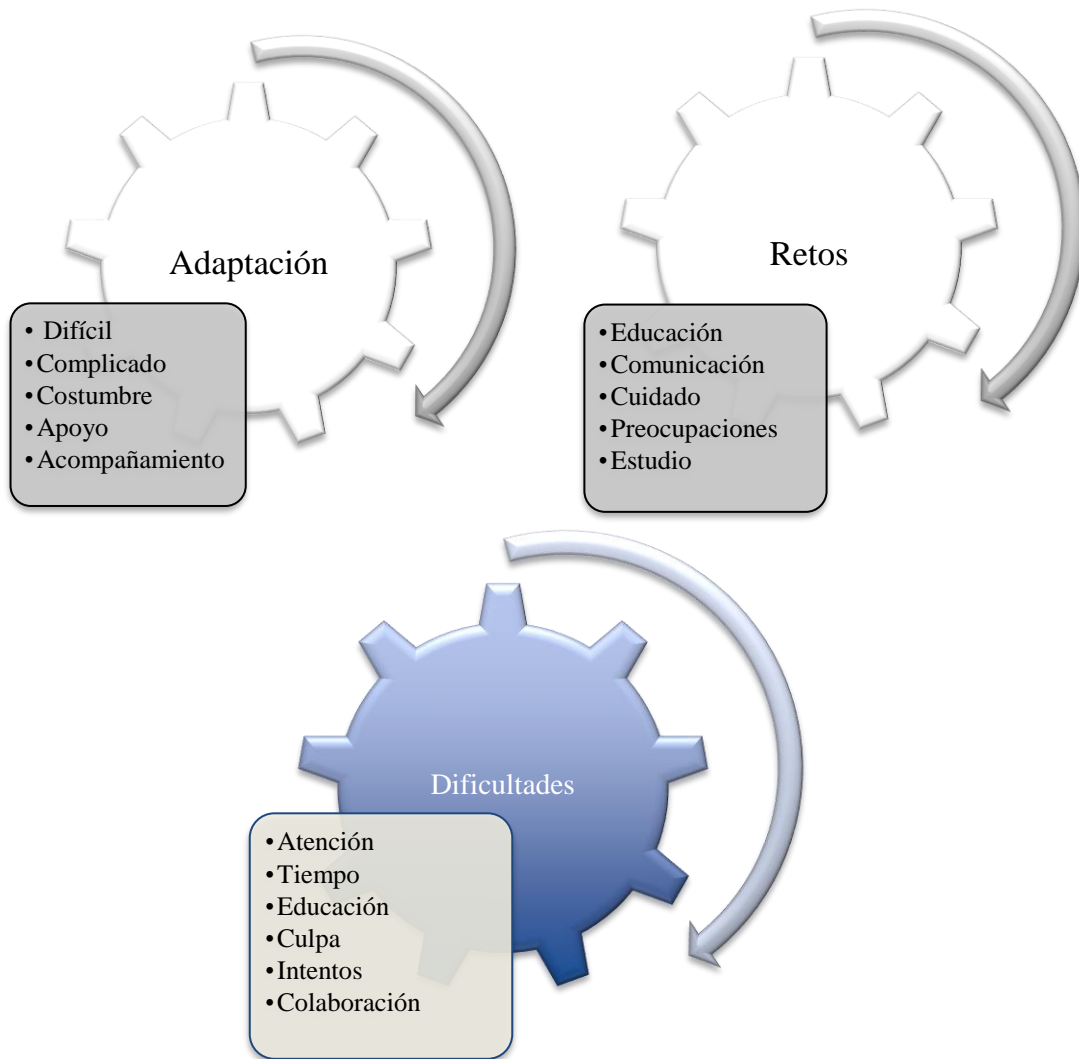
Adaptación

• Difícil
• Complicado
• Costumbre
• Apoyo
• Acompañamiento

Retos

• Educación
• Comunicación
• Cuidado
• Preocupaciones
• Estudio

Dificultades

• Atención
• Tiempo
• Educación
• Culpa
• Intentos
• Colaboración